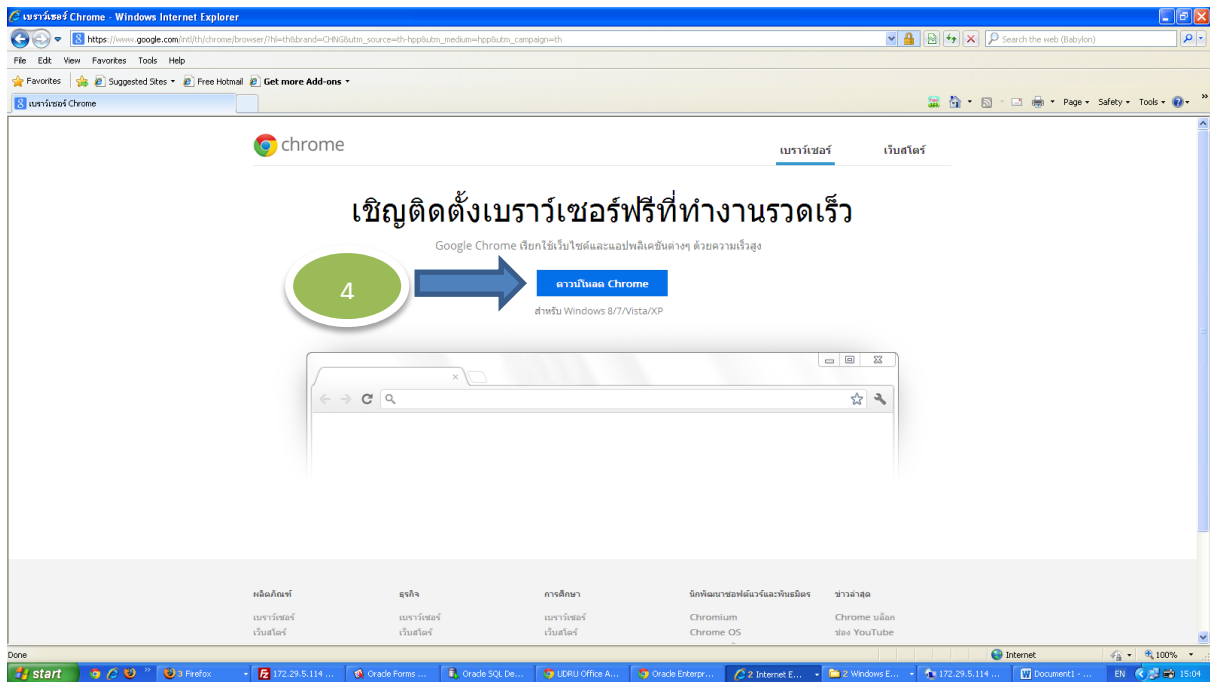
เบราว์เซอร์ Chrome - Windows Internet Explorer

https://www.google.com/intl/th/chrome/browser/?hl=th&brand=CHNG&utm_source=th-hpp&utm_medium=hpp&utm_campaign=th

Search the web (Babylon)

File Edit View Favorites Tools Help

Favorites Suggested Sites Free Hotmail Get more Add-ons

เบราว์เซอร์ Chrome

Page Safety Tools

chrome

เบราว์เซอร์ เว็บสโตร์

เชิญติดตั้งเบราว์เซอร์ฟรีที่ทำงานรวดเร็ว

Google Chrome เรียกใช้เว็บไซต์และแอปพลิเคชันต่างๆ ด้วยความเร็วสูง

4

ดาวน์โหลด Chrome

สำหรับ Windows 8/7/Vista/XP

| ผลิตภัณฑ์ | ธุรกิจ | การศึกษา | นักพัฒนาซอฟต์แวร์และพันธมิตร | ข่าวล่าสุด |
|---|---|---|---|---|
| เบราว์เซอร์ | เบราว์เซอร์ | เบราว์เซอร์ | Chromium | Chrome บล็อก |
| เว็บสโตร์ | เว็บสโตร์ | เว็บสโตร์ | Chrome OS | ช่อง YouTube |

Done Internet 100%

start 3 Firefox 172.29.5.114 ... Oracle Forms ... Oracle SQL De... UDRU Office A... Oracle Enterpr... 2 Internet E... 2 Windows E... 172.29.5.114 ... Document1 - ... EN 15:04